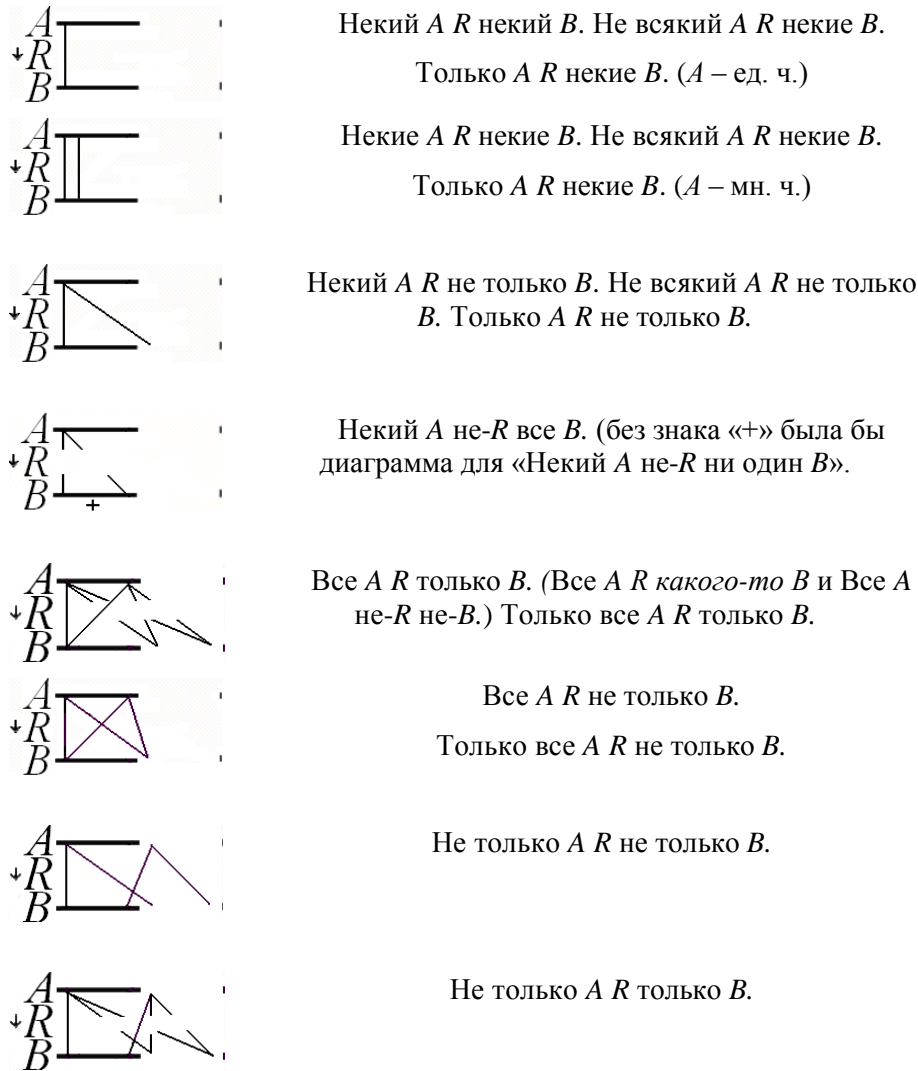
A
R
B

Некий A R некий B. Не всякий A R некие B.

Только A R некие B. (A – ед. ч.)

A
R
B

Некие A R некие B. Не всякий A R некие B.

Только A R некие B. (A – мн. ч.)

A
R
B

Некий A R не только B. Не всякий A R не только B. Только A R не только B.

A
R
B
+

Некий A не-R все B. (без знака «+» была бы диаграмма для «Некий A не-R ни один B».

A
R
B

Все A R только B. (Все A R какого-то B и Все A не-R не-B.) Только все A R только B.

A
R
B

Все A R не только B.

Только все A R не только B.

A
R
B

Не только A R не только B.

A
R
B

Не только A R только B.